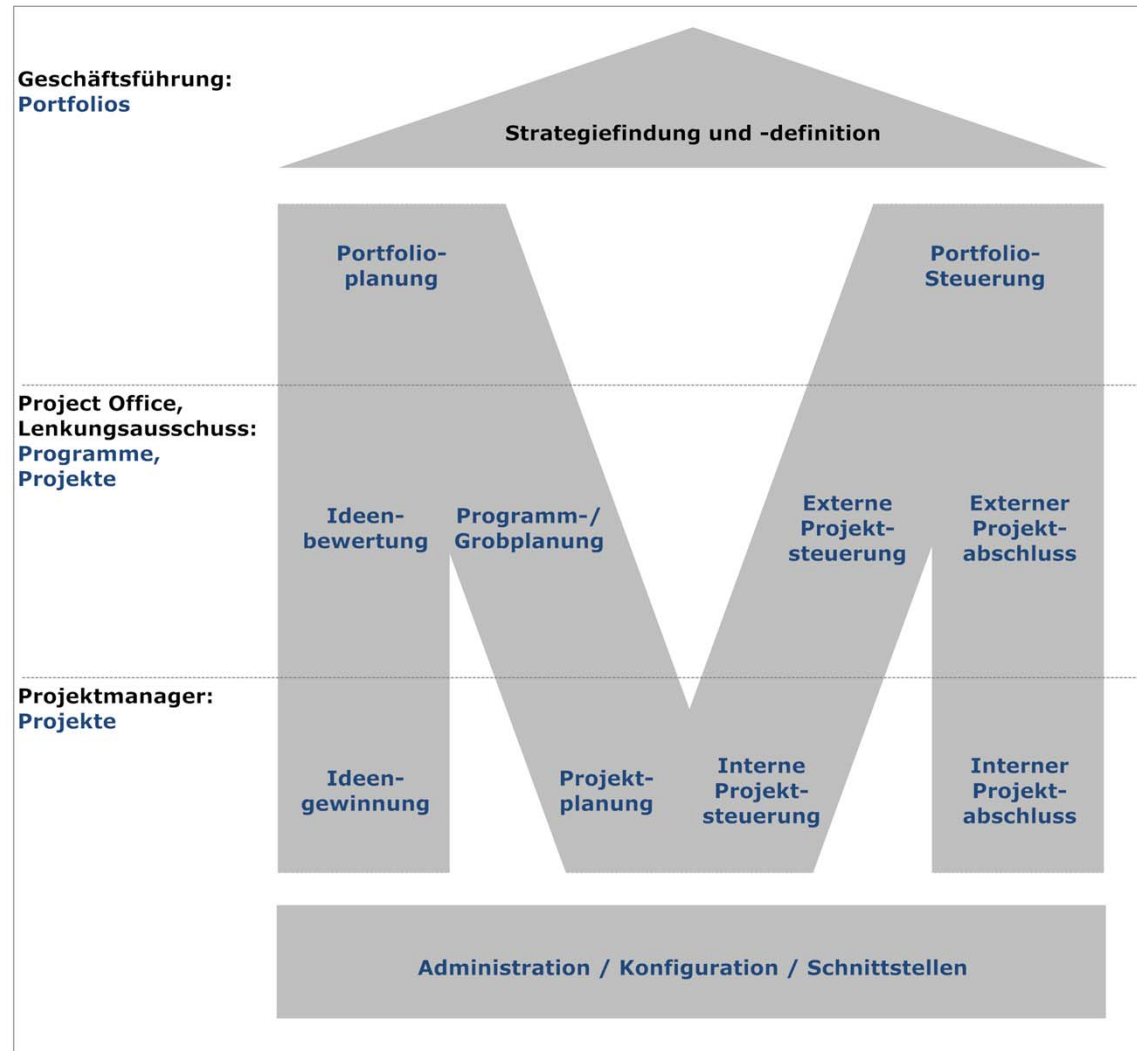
Geschäftsführung:
Portfolios

Strategiefindung und -definition

Portfolioplanung

Portfolio-Steuerung

Project Office, Lenkungsausschuss:
Programme, Projekte

Ideenbewertung

Programm-/ Grobplanung

Externe Projektsteuerung

Externer Projektabschluss

Projektmanager:
Projekte

Ideengewinnung

Projektplanung

Interne Projektsteuerung

Interner Projektabschluss

Administration / Konfiguration / Schnittstellen